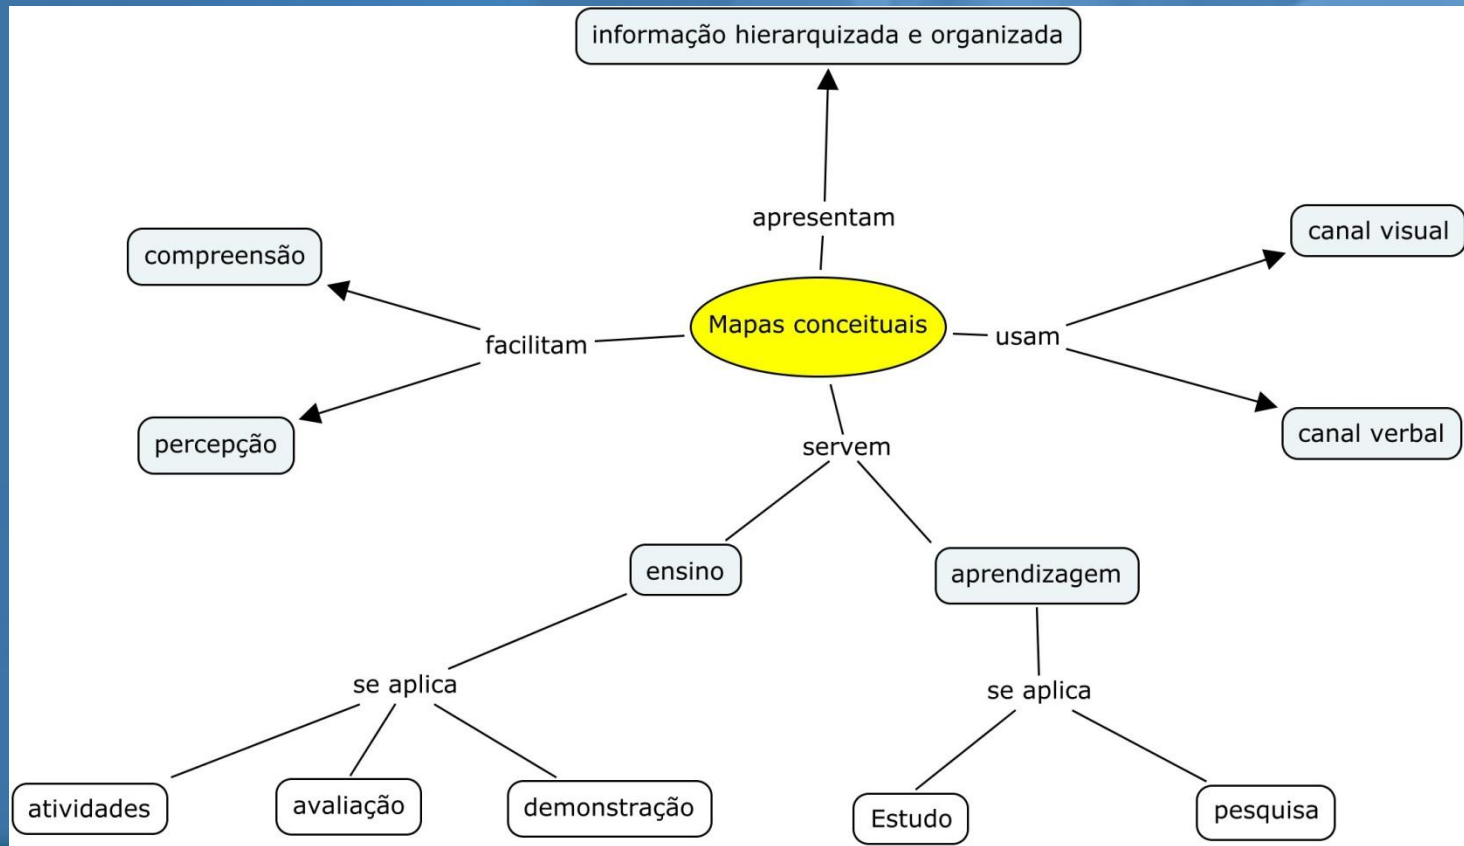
informação hierarquizada e organizada

apresentam

compreensão

canal visual

Mapas conceituais

facilitam

usam

percepção

canal verbal

servem

ensino

aprendizagem

se aplica

se aplica

atividades

avaliação

demonstração

Estudo

pesquisa